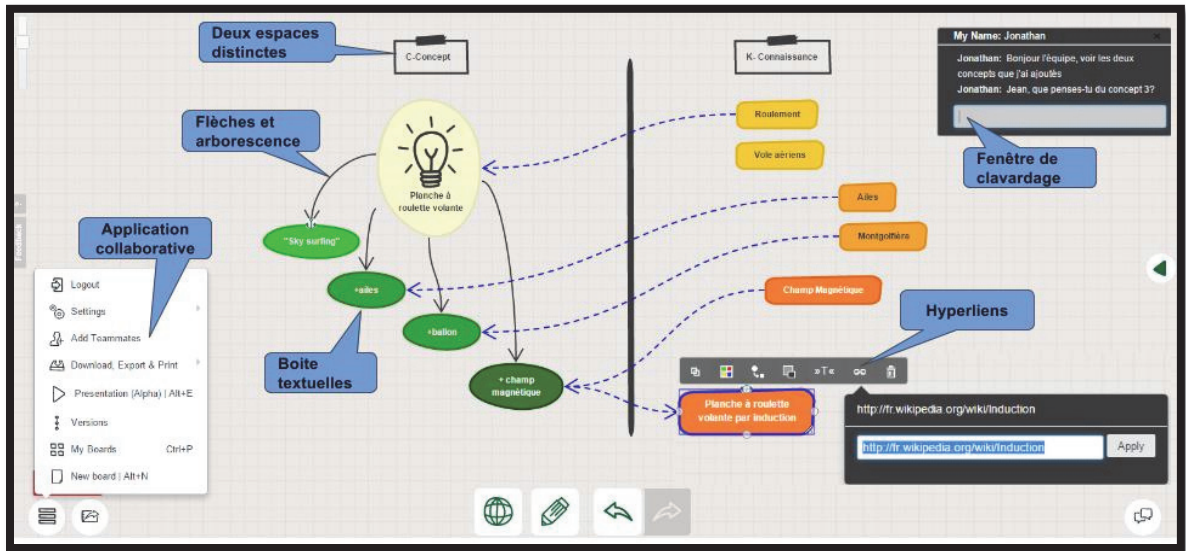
Deux espaces distinctes

C-Concept

K- Connaissance

My Name: Jonathan

Jonathan: Bonjour l'équipe, voir les deux concepts que j'ai ajoutés

Jonathan: Jean, que penses-tu du concept 3?

Fenêtre de clavardage

Flèches et arborescence

Planche à roulette volante

Roulement

Voile aériens

Ailes

Montgolfière

Champ Magnétique

Application collaborative

"Sky surfing"

+ailes

+ballon

+ champ magnétique

Hyperliens

Planche à roulette volante par induction

»T«

http://fr.wikipedia.org/wiki/Induction

http://fr.wikipedia.org/wiki/Induction

Apply

Logout

Settings

Add Teammates

Download, Export & Print

Presentation (Alpha) | Alt+E

Versions

My Boards Ctrl+P

New board | Alt+N

Boite textuelles

Feedback